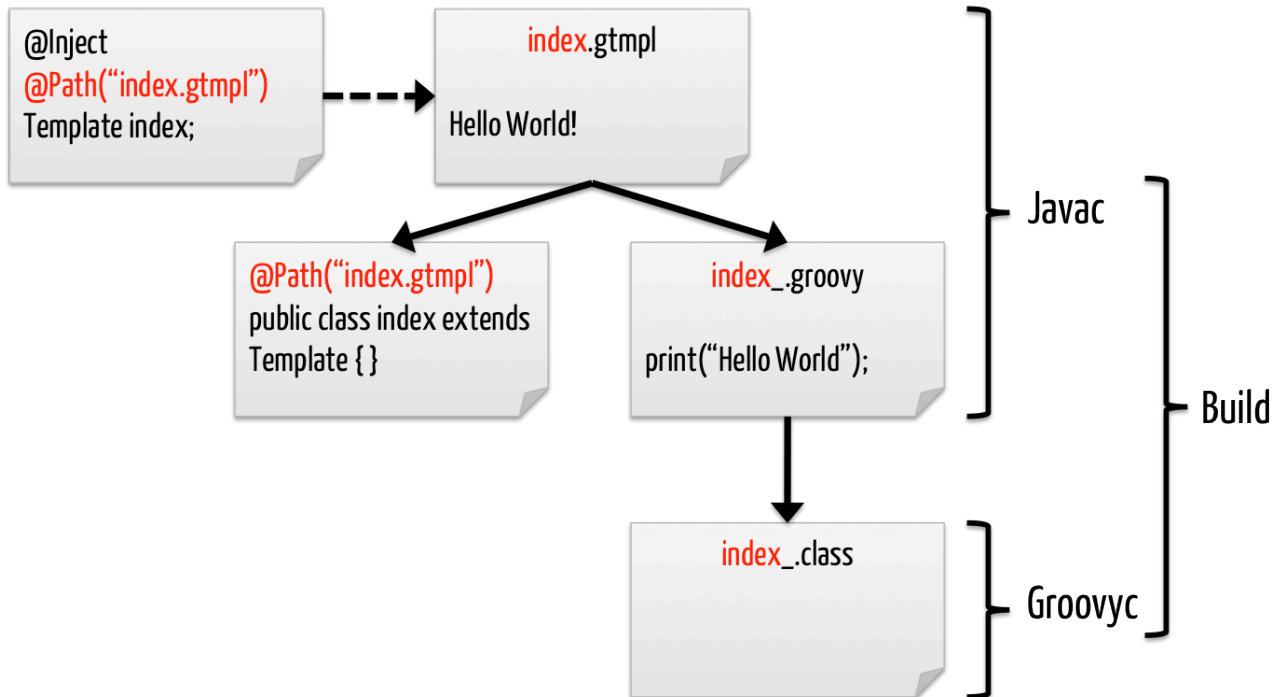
@Inject
@Path("index.gtmpl")
Template index;

index.gtmpl

Hello World!

@Path("index.gtmpl")
public class index extends Template { }

index_.groovy

print("Hello World");

index_.class

Javac

Groovyc

Build